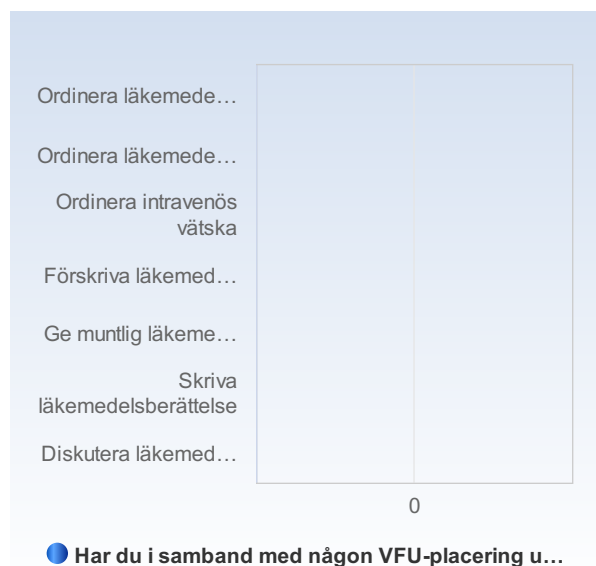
Ordinera läkemede…

Ordinera läkemede…

Ordinera intravenös vätska

Förskriva läkemed…

Ge muntlig läkeme…

Skriva läkemedelsberättelse

Diskutera läkemed…

0

Har du i samband med någon VFU-placering u…